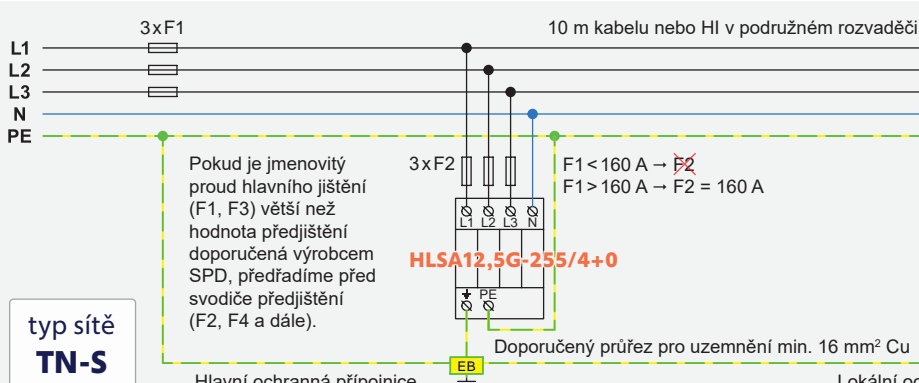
3 x F1

10 m kabelu nebo HI v podružném rozvaděči

L1
L2
L3
N
PE

Pokud je jmenovitý proud hlavního jištění (F1, F3) větší než hodnota předjištění doporučená výrobcem SPD, předřadíme před svodiče předjištění (F2, F4 a dále).

3 x F2

F1 < 160 A → F2
F1 > 160 A → F2 = 160 A

L1 L2 L3 N

HLSA12,5G-255/4+0

PE

Doporučený průřez pro uzemnění min. 16 mm$^2$ Cu

typ sítě
TN-S

EB

Hlavní ochranná přípojnice

Lokální o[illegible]